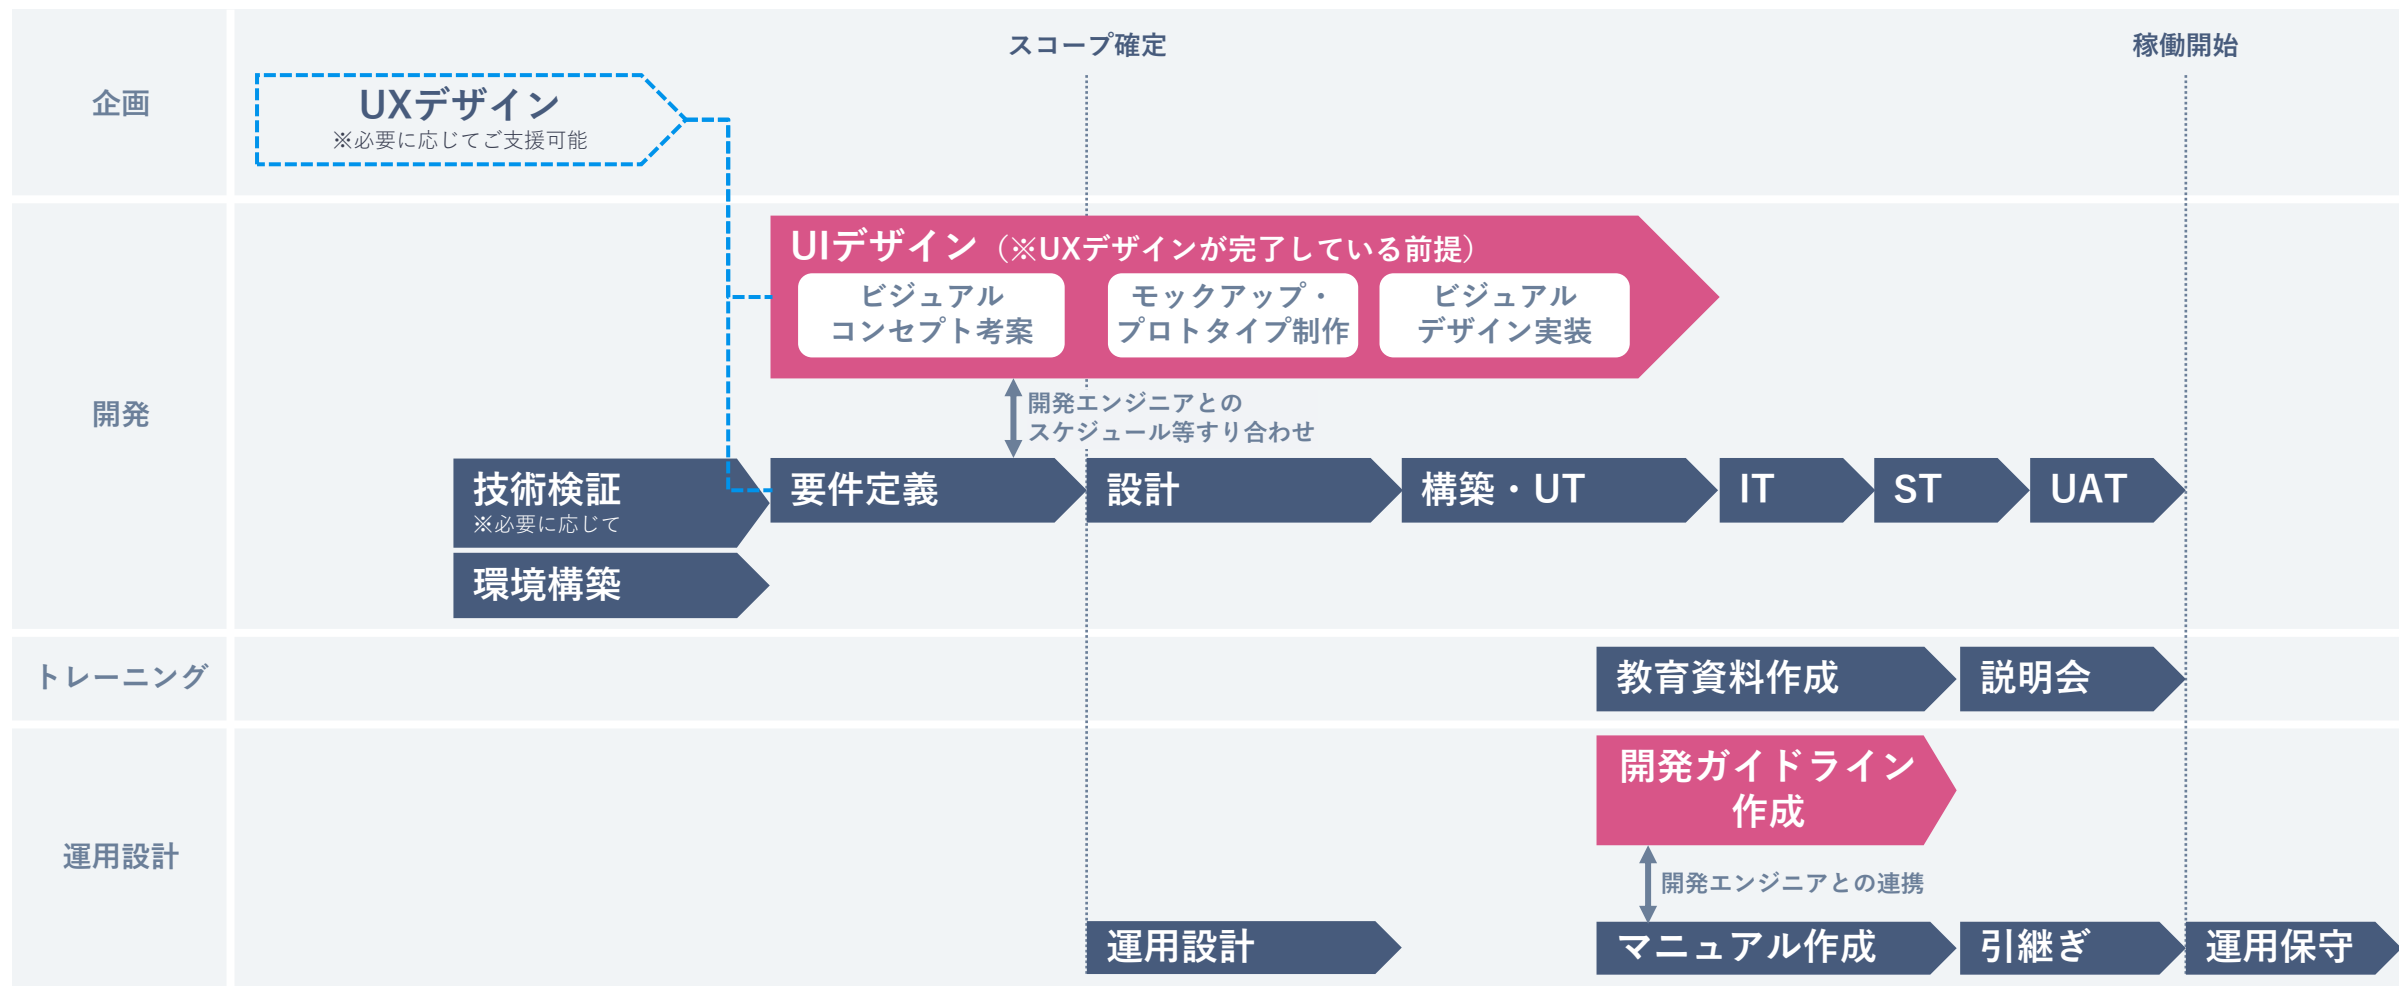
スコープ確定

稼働開始

企画

UXデザイン
※必要に応じてご支援可能

開発

UIデザイン（※UXデザインが完了している前提）

ビジュアル
コンセプト考案

モックアップ・
プロトタイプ制作

ビジュアル
デザイン実装

開発エンジニアとの
スケジュール等すり合わせ

技術検証
※必要に応じて

要件定義

設計

構築・UT

IT

ST

UAT

環境構築

トレーニング

教育資料作成

説明会

運用設計

開発ガイドライン
作成

開発エンジニアとの連携

運用設計

マニュアル作成

引継ぎ

運用保守